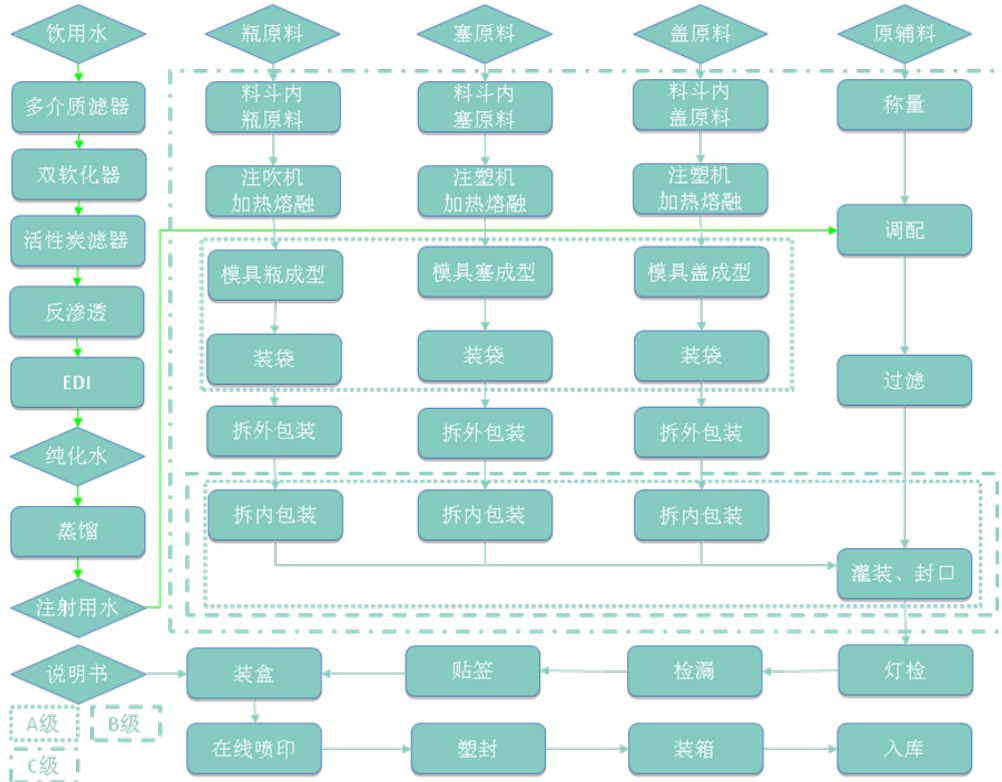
饮用水

多介质滤器

双软化器

活性炭滤器

反渗透

EDI

纯化水

蒸馏

注射用水

瓶原料

料斗内
瓶原料

注吹机
加热熔融

模具瓶成型

装袋

拆外包装

拆内包装

塞原料

料斗内
塞原料

注塑机
加热熔融

模具塞成型

装袋

拆外包装

拆内包装

盖原料

料斗内
盖原料

注塑机
加热熔融

模具盖成型

装袋

拆外包装

拆内包装

原辅料

称量

调配

过滤

灌装、封口

灯检

检漏

贴签

装盒

说明书

在线喷印

塑封

装箱

入库

A级

B级

C级